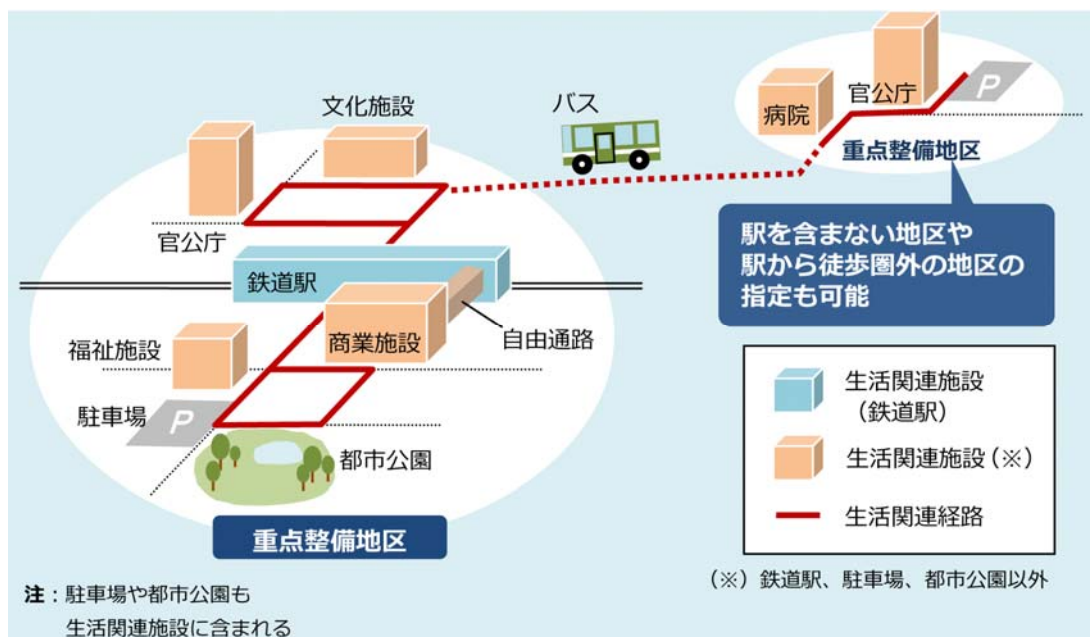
文化施設

バス

病院

官公庁

P

重点整備地区

駅を含まない地区や駅から徒歩圏外の地区の指定も可能

官公庁

鉄道駅

商業施設

自由通路

福祉施設

駐車場

P

都市公園

重点整備地区

生活関連施設（鉄道駅）

生活関連施設（※）

生活関連経路

注：駐車場や都市公園も生活関連施設に含まれる

（※）鉄道駅、駐車場、都市公園以外